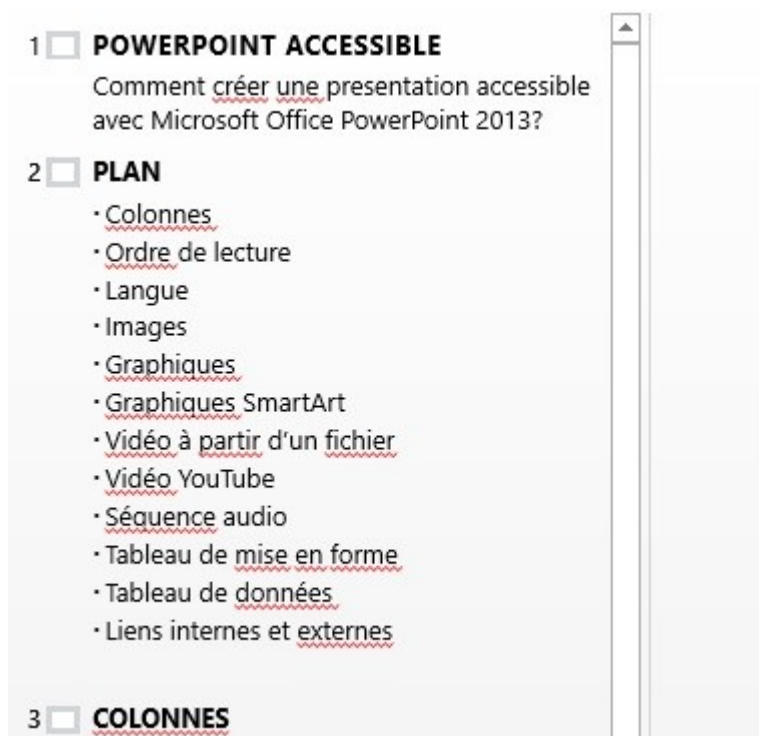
1 POWERPOINT ACCESSIBLE

Comment créer une presentation accessible avec Microsoft Office PowerPoint 2013?

2 PLAN

- Colonnes
- Ordre de lecture
- Langue
- Images
- Graphiques
- Graphiques SmartArt
- Vidéo à partir d'un fichier
- Vidéo YouTube
- Séquence audio
- Tableau de mise en forme
- Tableau de données
- Liens internes et externes

3 COLONNES